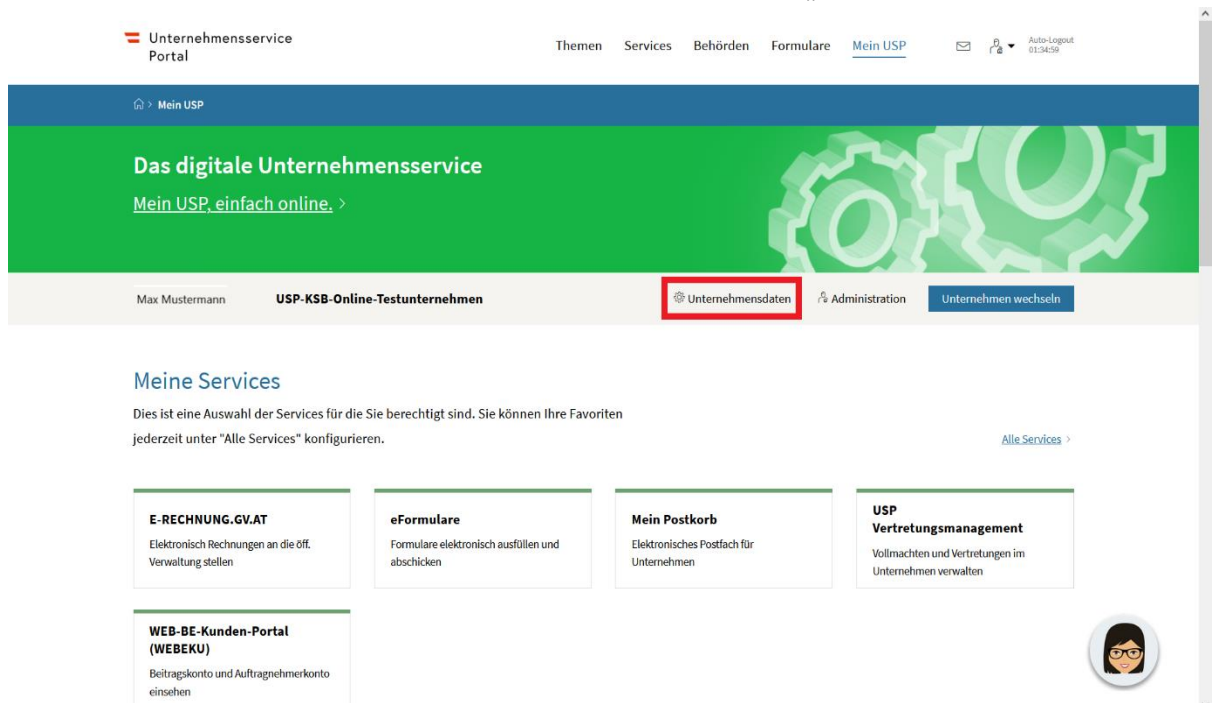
Unternehmensservice Portal

Themen Services Behörden Formulare Mein USP

Auto-Logout 01:34:59

Mein USP

Das digitale Unternehmensservice

Mein USP, einfach online. >

Max Mustermann USP-KSB-Online-Testunternehmen

Unternehmensdaten Administration Unternehmen wechseln

Meine Services

Dies ist eine Auswahl der Services für die Sie berechtigt sind. Sie können Ihre Favoriten jederzeit unter "Alle Services" konfigurieren.

Alle Services >

E-RECHNUNG.GV.AT
Elektronisch Rechnungen an die öff. Verwaltung stellen

eFormulare
Formulare elektronisch ausfüllen und abschicken

Mein Postkorb
Elektronisches Postfach für Unternehmen

USP Vertretungsmanagement
Vollmachten und Vertretungen im Unternehmen verwalten

WEB-BE-Kunden-Portal (WEBEKU)
Beitragskonto und Auftragnehmerkonto einsehen